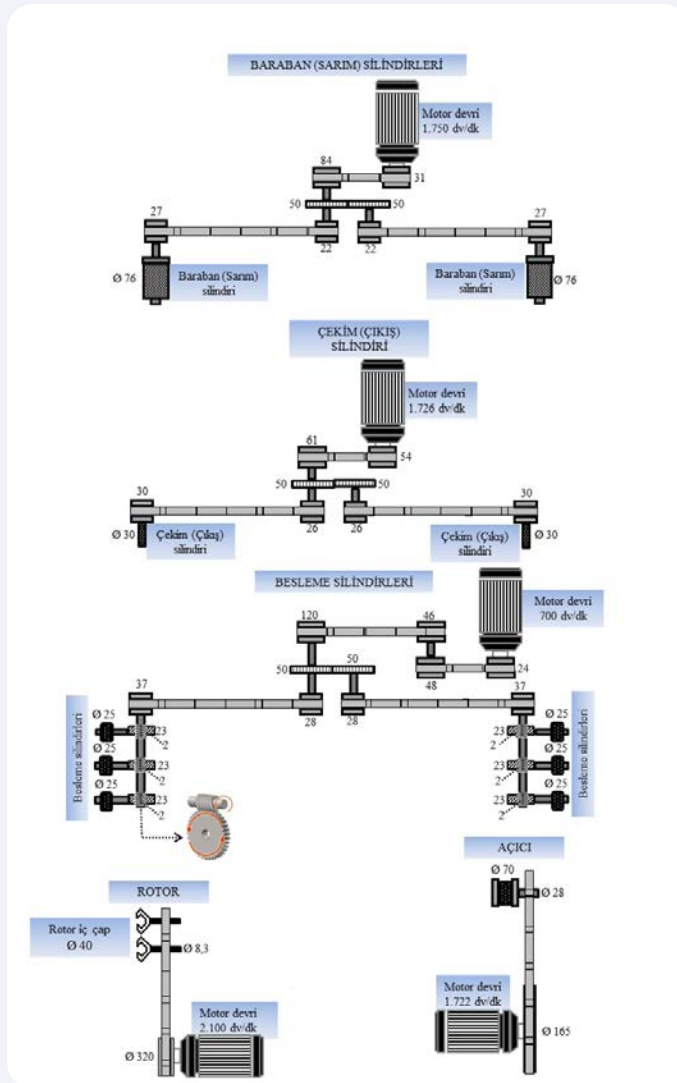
BARABAN (SARIM) SİLİNDİRLERİ

Motor devri 1.750 dv/dk

84
31
50
50
27
27
22
22
Ø 76
Baraban (Sarım) silindiri
Baraban (Sarım) silindiri
Ø 76

ÇEKİM (ÇIKIŞ) SİLİNDİRİ

Motor devri 1.726 dv/dk

61
54
50
50
30
30
26
26
Ø 30
Çekim (Çıkış) silindiri
Çekim (Çıkış) silindiri
Ø 30

BESLEME SİLİNDİRLERİ

Motor devri 700 dv/dk

120
46
50
50
24
48
37
37
28
28

Besleme silindirleri
Ø 25
23
2
Ø 25
23
2
Ø 25
23
2

Besleme silindirleri
Ø 25
23
2
Ø 25
23
2
Ø 25
23
2

AÇICI
Ø 70
Ø 28
Motor devri 1.722 dv/dk
Ø 165

ROTOR
Rotor iç çap Ø 40
Ø 8,3
Motor devri 2.100 dv/dk
Ø 320